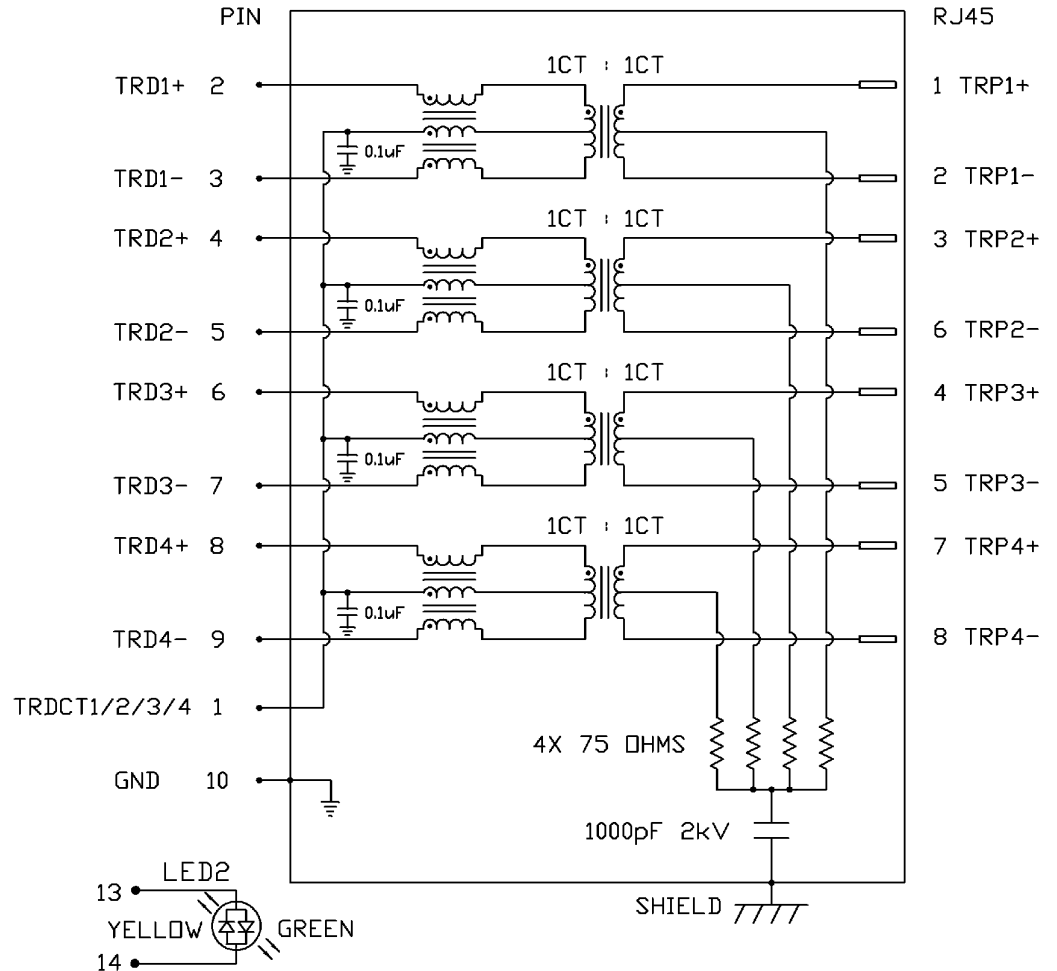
PIN

RJ45

1CT : 1CT

TRD1+ 2

1 TRP1+

0.1uF

TRD1- 3

2 TRP1-

1CT : 1CT

TRD2+ 4

3 TRP2+

0.1uF

TRD2- 5

6 TRP2-

1CT : 1CT

TRD3+ 6

4 TRP3+

0.1uF

TRD3- 7

5 TRP3-

1CT : 1CT

TRD4+ 8

7 TRP4+

0.1uF

TRD4- 9

8 TRP4-

TRDCT1/2/3/4 1

4X 75 OHMS

GND 10

1000pF 2kV

SHIELD

LED2

13

YELLOW

GREEN

14